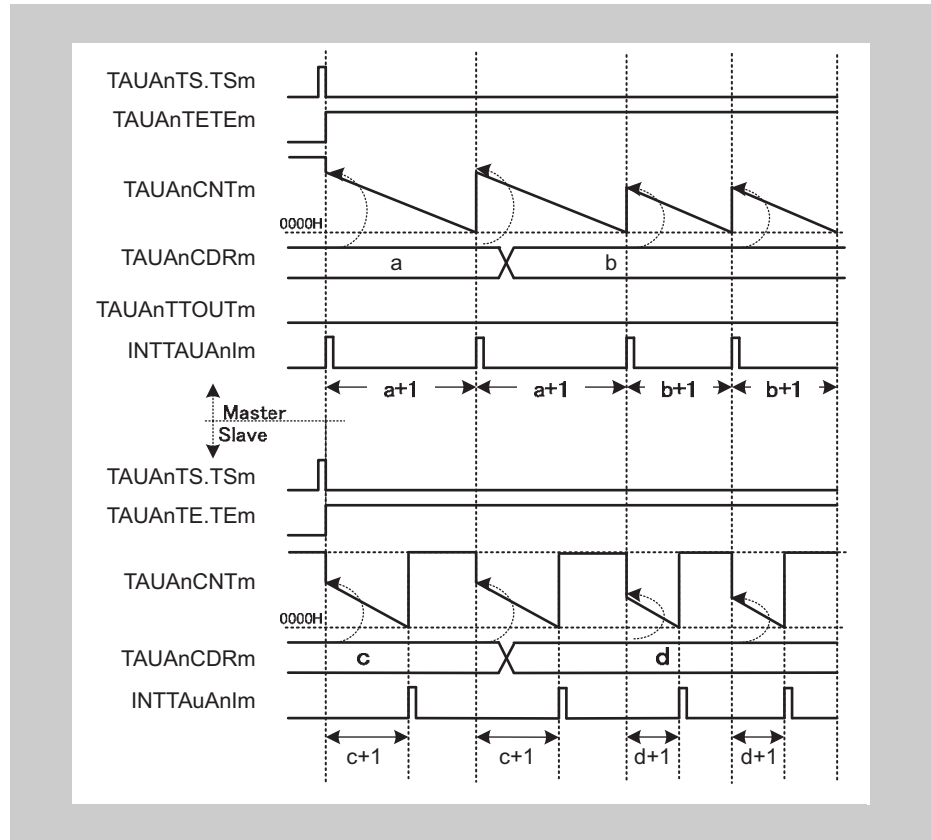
TAUAnTS.TSm

TAUAnTETEm

TAUAnCNTm

0000H

TAUAnCDRm

a

b

TAUAnTTOUTm

INTTAUAnIm

a+1

a+1

b+1

b+1

Master

Slave

TAUAnTS.TSm

TAUAnTE.TEm

TAUAnCNTm

0000H

TAUAnCDRm

c

d

INTTAuAnIm

c+1

c+1

d+1

d+1